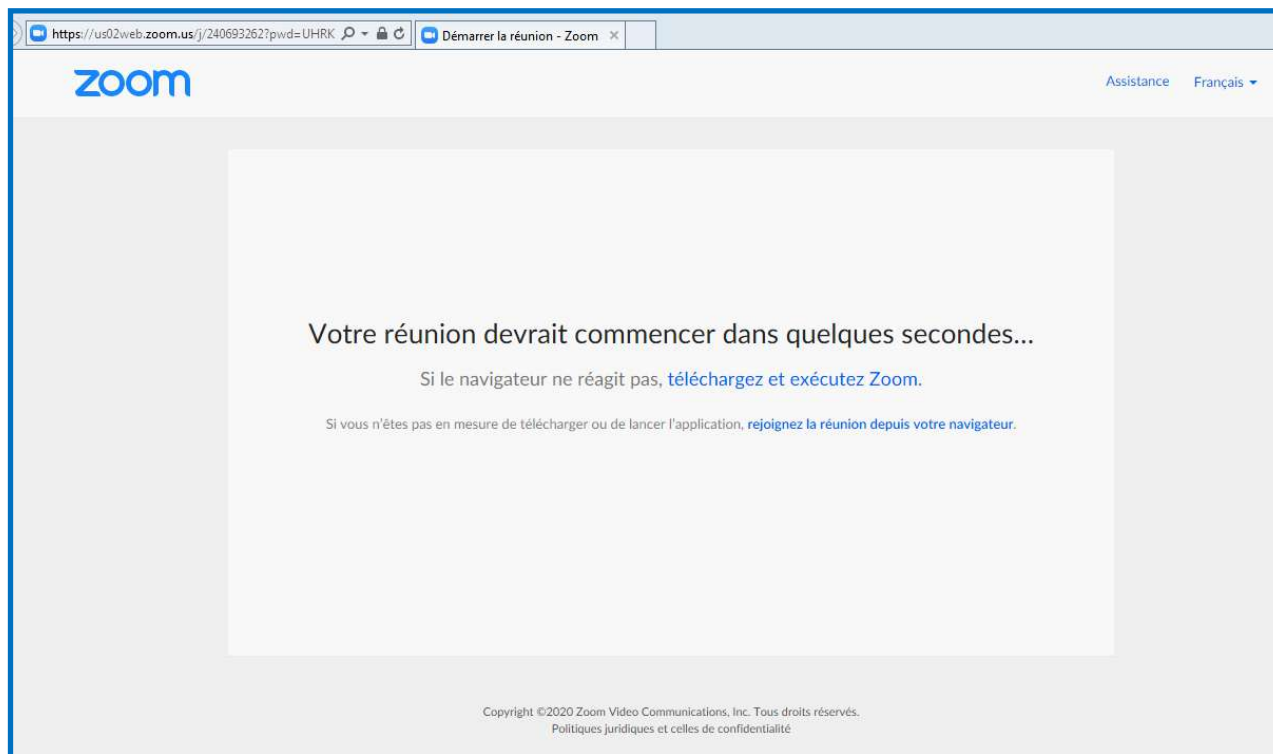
https://us02web.zoom.us/j/240693262?pwd=UHRK

Démarrer la réunion - Zoom ×

zoom

Assistance Français ▾

Votre réunion devrait commencer dans quelques secondes...

Si le navigateur ne réagit pas, téléchargez et exécutez Zoom.

Si vous n'êtes pas en mesure de télécharger ou de lancer l'application, rejoignez la réunion depuis votre navigateur.

Copyright ©2020 Zoom Video Communications, Inc. Tous droits réservés.
Politiques juridiques et celles de confidentialité